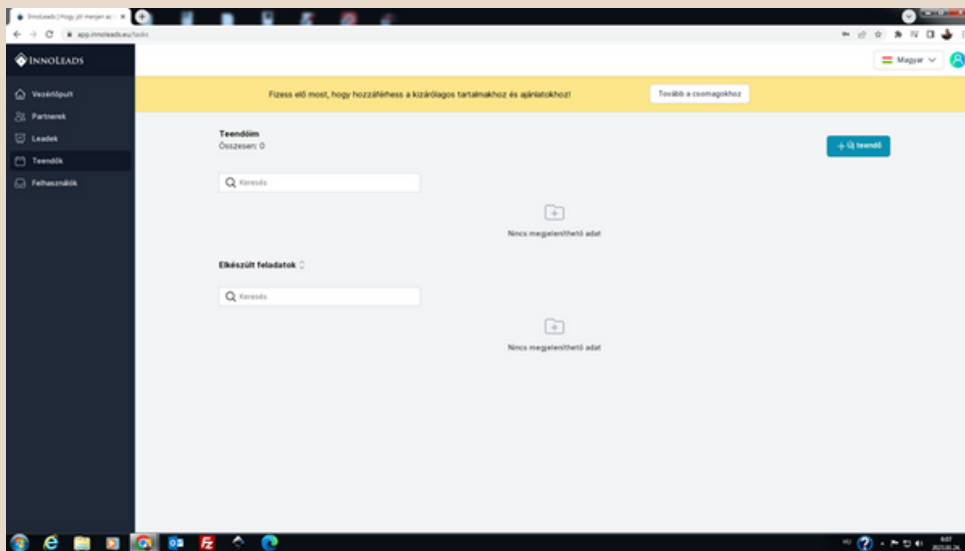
InnoLeads | Hogy jól menjen az

app.innoleads.eu/tasks

InnoLeads

Magyar

Vezérlőpult

Partnerek

Leadek

Teendők

Felhasználók

Fizess elő most, hogy hozzáférhess a kizárólagos tartalmakhoz és ajánlatokhoz!

Tovább a csomagokhoz

Teendőim
Összesen: 0

+ Új teendő

Keresés

Nincs megjeleníthető adat

Elkészült feladatok

Keresés

Nincs megjeleníthető adat

HU

8:07
2023.05.26.